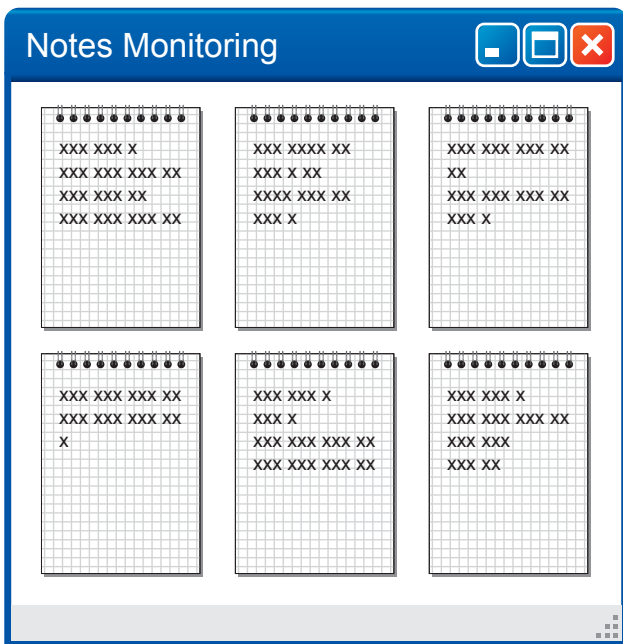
Notes Monitoring

XXX XXX X
XXX XXX XXX XX
XXX XXX XX
XXX XXX XXX XX

XXX XXXX XX
XXX X XX
XXXX XXX XX
XXX X

XXX XXX XXX XX
XX
XXX XXX XXX XX
XXX X

XXX XXX XXX XX
XXX XXX XXX XX
X

XXX XXX X
XXX X
XXX XXX XXX XX
XXX XXX XXX XX

XXX XXX X
XXX XXX XXX XX
XXX XXX
XXX XX